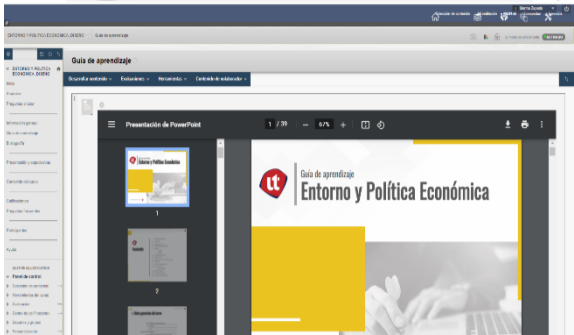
ENTORNO Y POLÍTICA ECONÓMICA, DISEÑO > Guía de aprendizaje

ENTORNO Y POLÍTICA ECONÓMICA, DISEÑO

Guía de aprendizaje

Desarrollo contenido ∨ Evaluaciones ∨ Herramientas ∨ Contenido de colaborador ∨

Presentación de PowerPoint

1 / 39 — 67% +

1

2

Guía de aprendizaje
Entorno y Política Económica